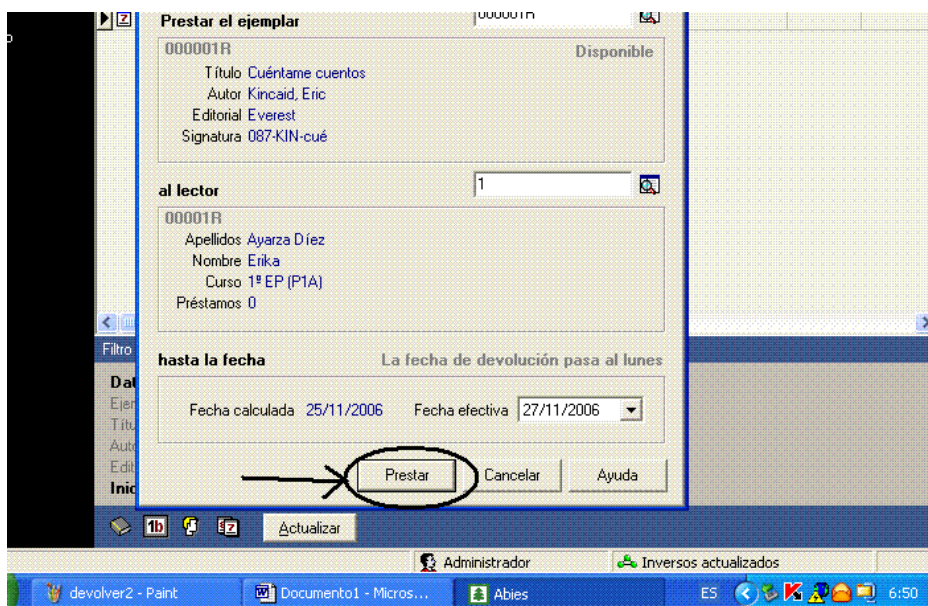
Prestar el ejemplar
000001R
000001R Disponible
Título Cuéntame cuentos
Autor Kincaid, Eric
Editorial Everest
Signatura 087-KIN-cué

al lector
1
00001R
Apellidos Ayarza Díez
Nombre Erika
Curso 1º EP (P1A)
Préstamos 0

Filtro
Dat
Ejen
Títu
Auto
Edit
Inic

hasta la fecha La fecha de devolución pasa al lunes
Fecha calculada 25/11/2006 Fecha efectiva 27/11/2006

Prestar Cancelar Ayuda

Actualizar

Administrador Inversos actualizados

devolver2 - Paint Documento1 - Micros... Abies ES 6:50